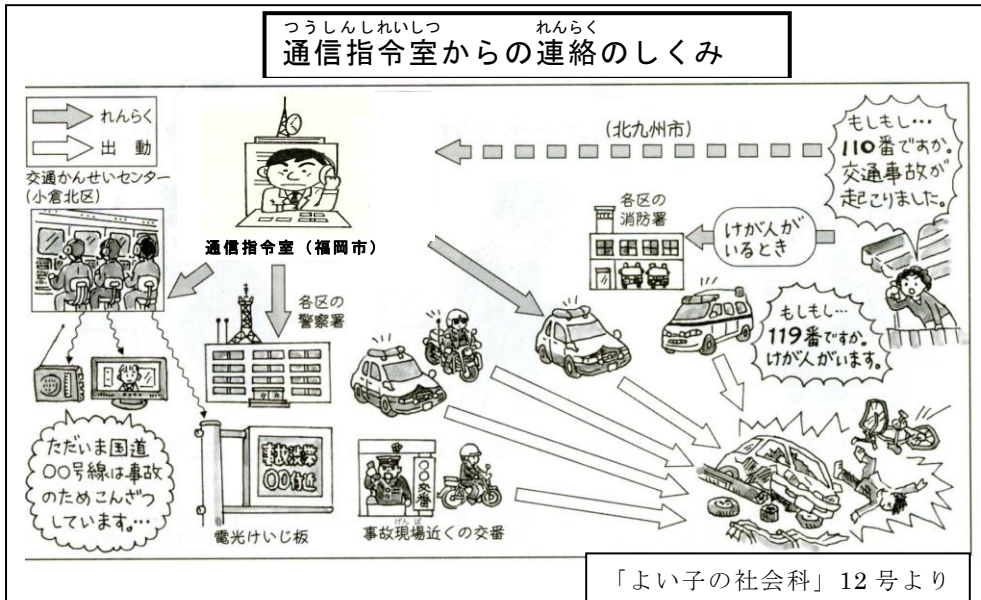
つうしんしれいしつ　れんらく
通信指令室からの連絡のしくみ

れんらく
出　動

交通かんせいセンター（小倉北区）

通信指令室（福岡市）

（北九州市）

もしもし…110番ですか。交通事故が起こりました。

各区の消防署

けが人がいるとき

各区の警察署

もしもし…119番ですか。けが人がいます。

ただいま国道〇〇号線は事故のためこんざつしています。…

事故渋滞 〇〇付近

電光けいじ板

〇〇交番

げんば
事故現場近くの交番

「よい子の社会科」12号より